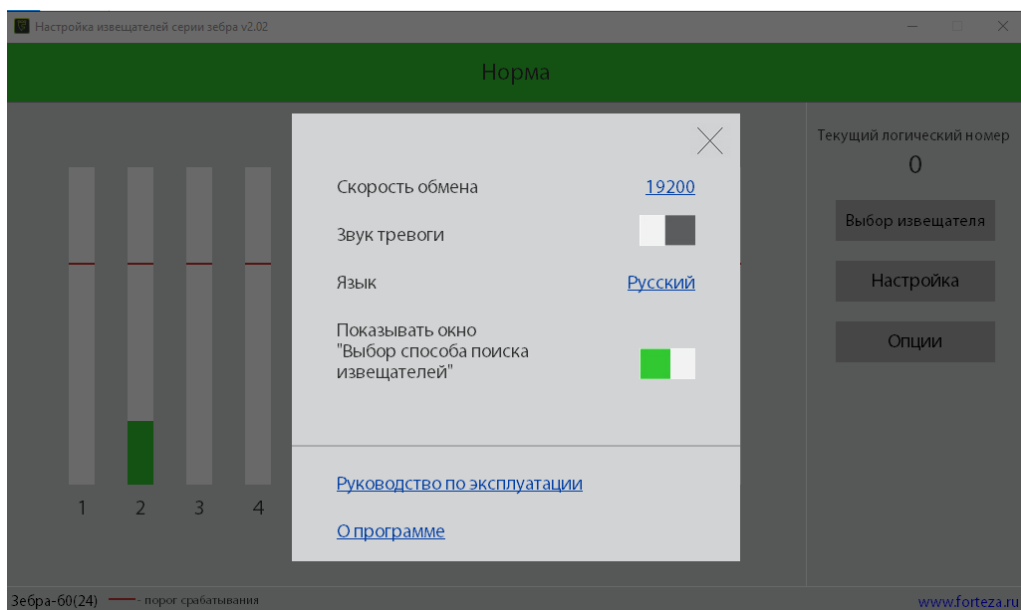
Настройка извещателей серии зебра v2.02

Норма

Текущий логический номер
0

Выбор извещателя

Настройка

Опции

1 2 3 4

Скорость обмена 19200

Звук тревоги

Язык Русский

Показывать окно "Выбор способа поиска извещателей"

Руководство по эксплуатации

О программе

Зебра-60(24) - порог срабатывания

www.forteza.ru